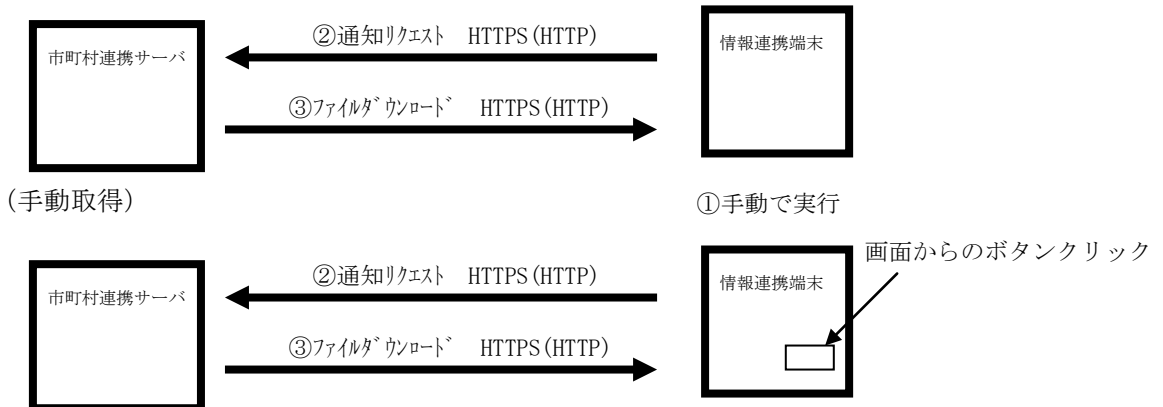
市町村連携サーバ

②通知ﾘｸｴｽﾄ HTTPS(HTTP)

③ﾌｧｲﾙﾀﾞｳﾝﾛｰﾄﾞ HTTPS(HTTP)

情報連携端末

(手動取得)

①手動で実行

市町村連携サーバ

②通知ﾘｸｴｽﾄ HTTPS(HTTP)

③ﾌｧｲﾙﾀﾞｳﾝﾛｰﾄﾞ HTTPS(HTTP)

情報連携端末

画面からのボタンクリック